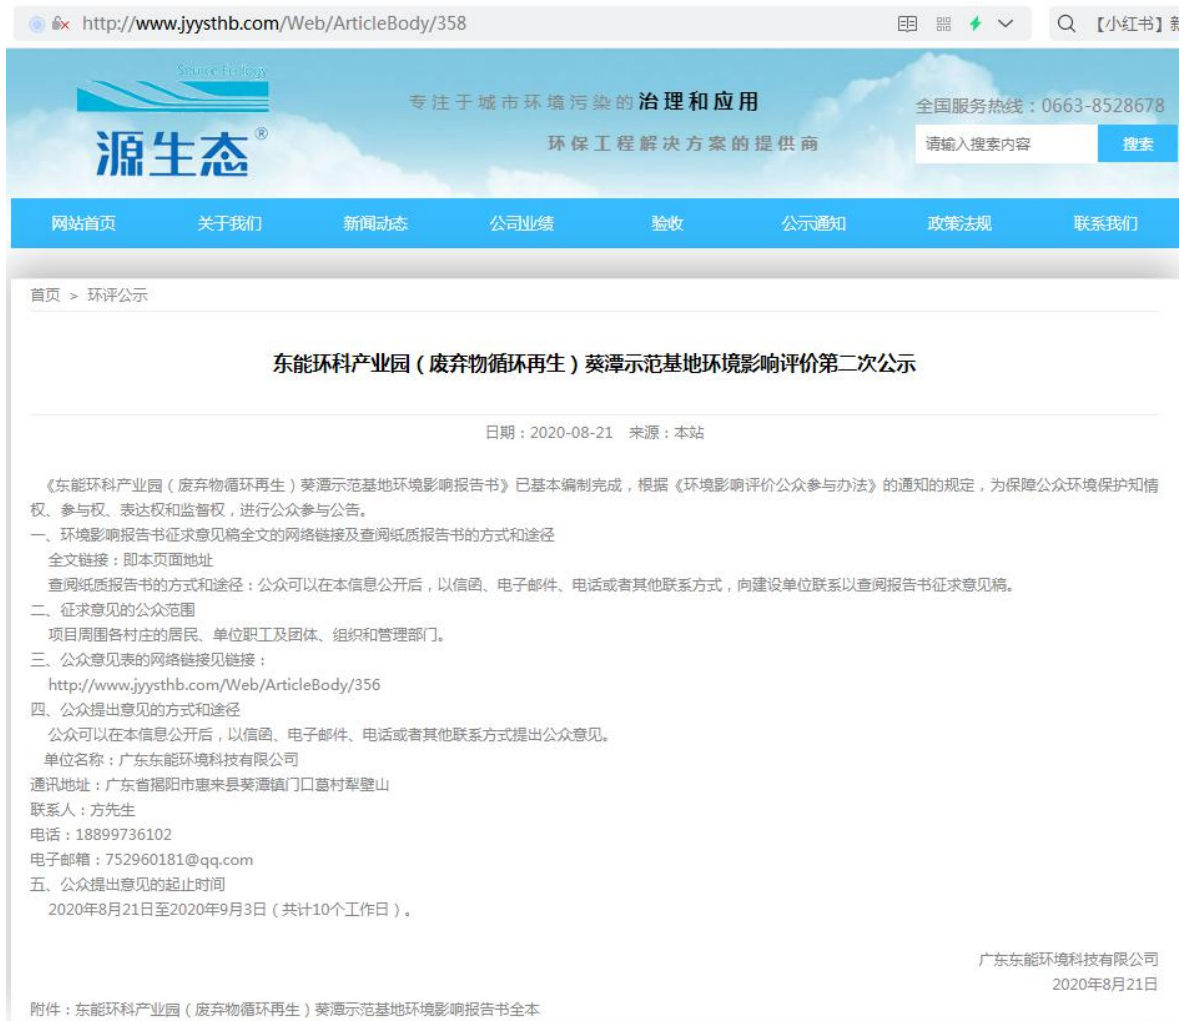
http://www.jyysthb.com/Web/ArticleBody/358

【小红书】

Source Ecology

源生态®

专注于城市环境污染的治理和应用

环保工程解决方案的提供商

全国服务热线：0663-8528678

请输入搜索内容

搜索

网站首页 关于我们 新闻动态 公司业绩 验收 公示通知 政策法规 联系我们

首页 > 环评公示

东能环科产业园（废弃物循环再生）葵潭示范基地环境影响评价第二次公示

日期：2020-08-21 来源：本站

《东能环科产业园（废弃物循环再生）葵潭示范基地环境影响报告书》已基本编制完成，根据《环境影响评价公众参与办法》的通知的规定，为保障公众环境保护知情权、参与权、表达权和监督权，进行公众参与公告。

一、环境影响报告书征求意见稿全文的网络链接及查阅纸质报告书的方式和途径

全文链接：即本页面地址

查阅纸质报告书的方式和途径：公众可以在本信息公开后，以信函、电子邮件、电话或者其他联系方式，向建设单位联系以查阅报告书征求意见稿。

二、征求意见的公众范围

项目周围各村庄的居民、单位职工及团体、组织和管理部门。

三、公众意见表的网络链接见链接：

http://www.jyysthb.com/Web/ArticleBody/356

四、公众提出意见的方式和途径

公众可以在本信息公开后，以信函、电子邮件、电话或者其他联系方式提出公众意见。

单位名称：广东东能环境科技有限公司

通讯地址：广东省揭阳市惠来县葵潭镇门口葛村犁壁山

联系人：方先生

电话：18899736102

电子邮箱：752960181@qq.com

五、公众提出意见的起止时间

2020年8月21日至2020年9月3日（共计10个工作日）。

广东东能环境科技有限公司

2020年8月21日

附件：东能环科产业园（废弃物循环再生）葵潭示范基地环境影响报告书全本